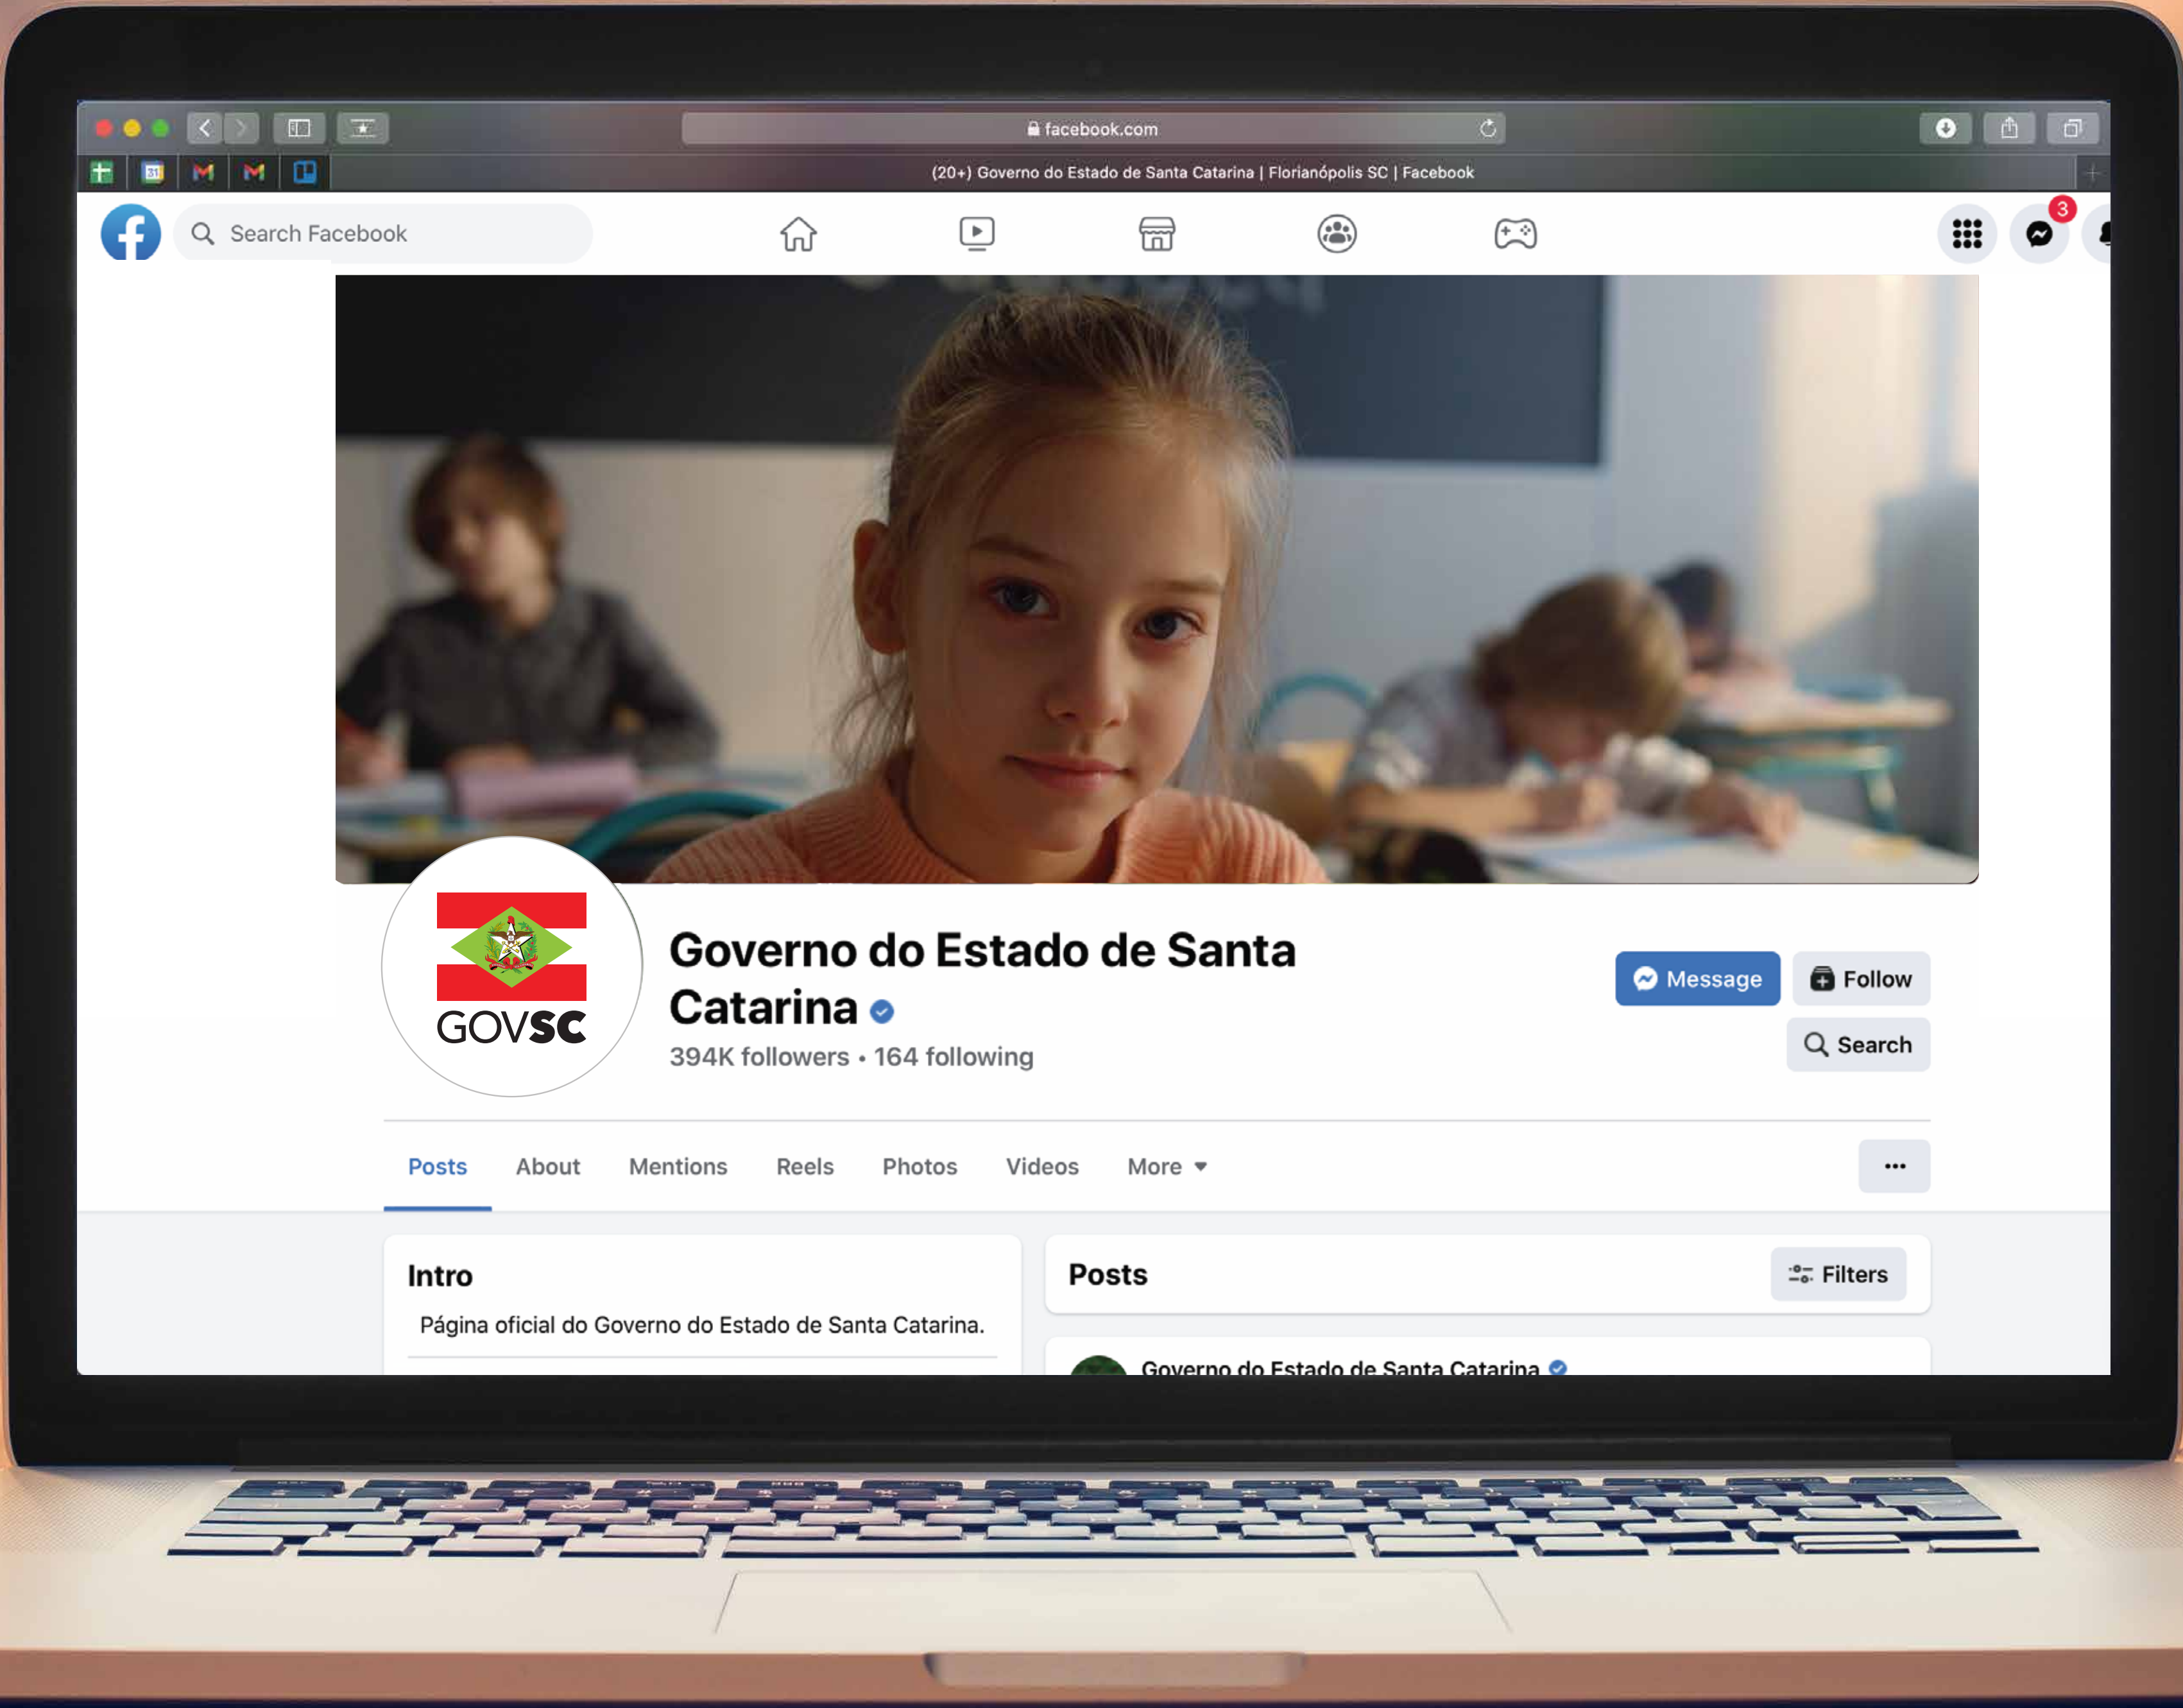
facebook.com

(20+) Governo do Estado de Santa Catarina | Florianópolis SC | Facebook

Search Facebook

3

GOVSC

Governo do Estado de Santa Catarina

394K followers • 164 following

Message

Follow

Search

Posts About Mentions Reels Photos Videos More

...

Intro

Página oficial do Governo do Estado de Santa Catarina.

Posts

Filters

Governo do Estado de Santa Catarina